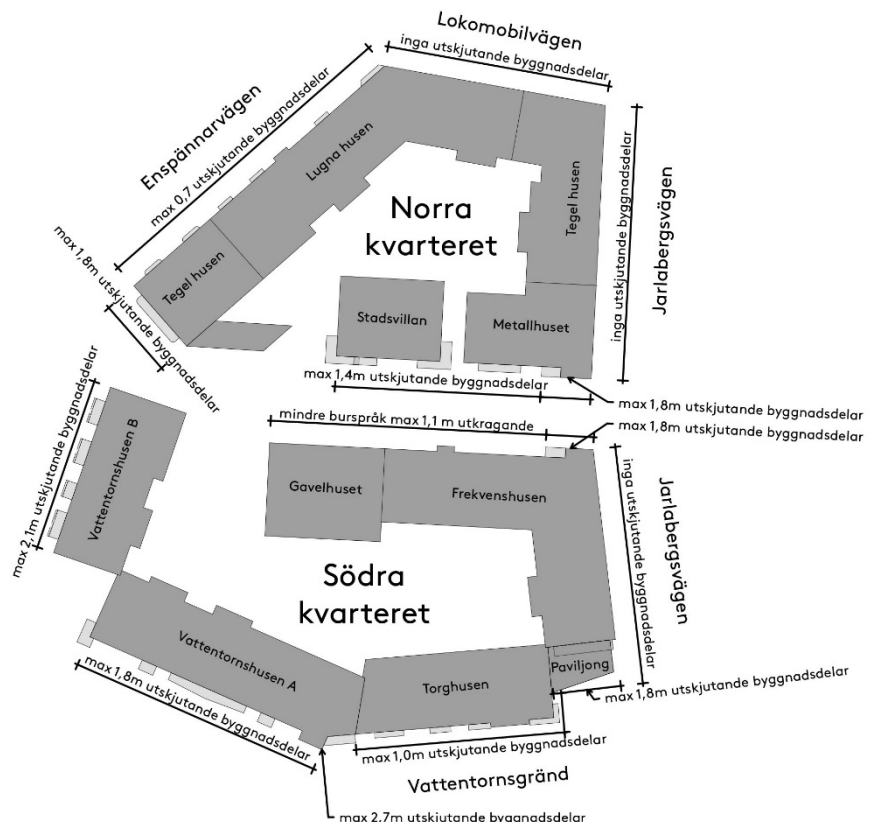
Lokomobilvägen

inga utskjutande byggnadsdelar

Enspännarvägen

max 0,7 utskjutande byggnadsdelar

Lugna husen

Norra kvarteret

Tegel husen

Jarlabergsvägen

inga utskjutande byggnadsdelar

max 1,8m utskjutande byggnadsdelar

Tegel husen

Stadsvillan

Metallhuset

max 1,4m utskjutande byggnadsdelar

max 1,8m utskjutande byggnadsdelar

mindre burspråk max 1,1 m utkragande

max 1,8m utskjutande byggnadsdelar

max 2,1m utskjutande byggnadsdelar

Vattentornshusen B

Gavelhuset

Frekvenshusen

Jarlabergsvägen

inga utskjutande byggnadsdelar

Södra kvarteret

Vattentornshusen A

Paviljong

Torghusen

max 1,8m utskjutande byggnadsdelar

max 1,8m utskjutande byggnadsdelar

max 1,0m utskjutande byggnadsdelar

Vattentornsgränd

max 2,7m utskjutande byggnadsdelar